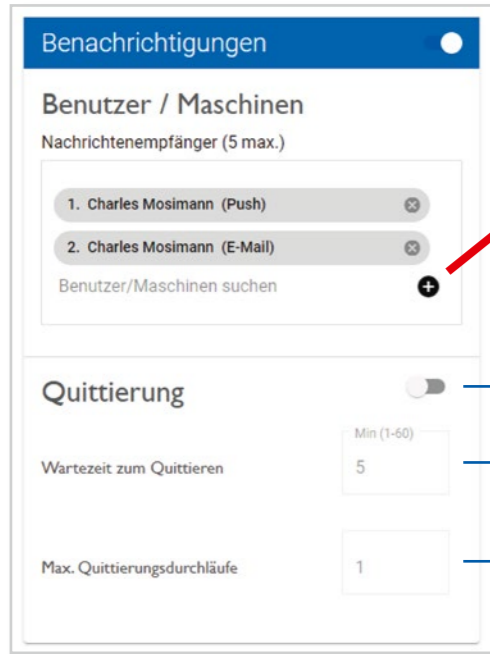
Benachrichtigungen

Benutzer / Maschinen

Nachrichtenempfänger (5 max.)

1. Charles Mosimann (Push)

2. Charles Mosimann (E-Mail)

Benutzer/Maschinen suchen

Quittierung

Min (1-60)

Wartezeit zum Quittieren

5

Max. Quittierungsdurchläufe

1